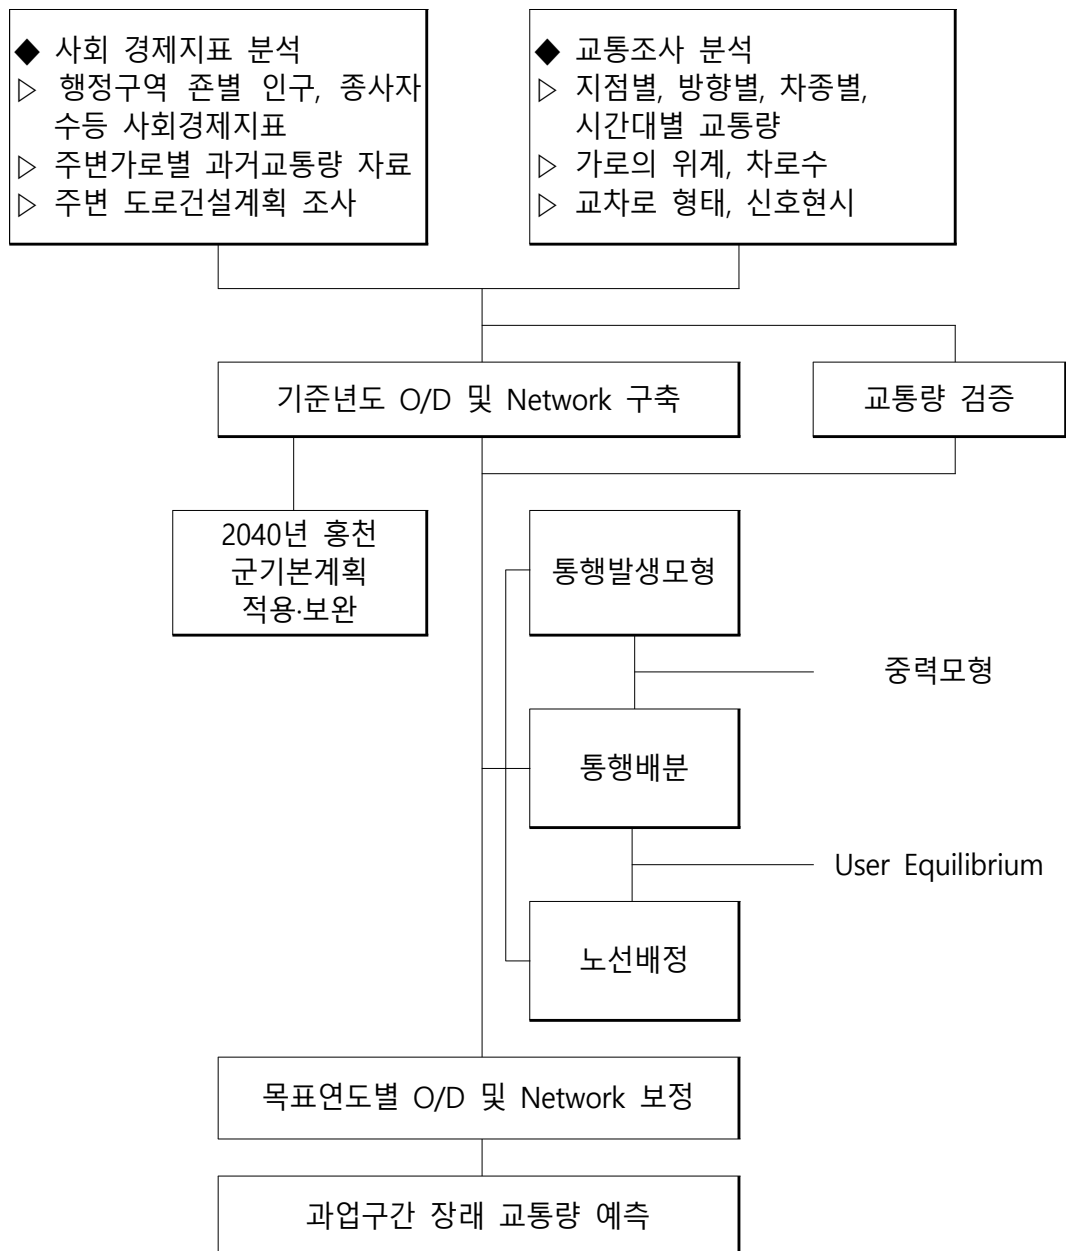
◆ 사회 경제지표 분석
▷ 행정구역 존별 인구, 종사자 수등 사회경제지표
▷ 주변가로별 과거교통량 자료
▷ 주변 도로건설계획 조사

◆ 교통조사 분석
▷ 지점별, 방향별, 차종별, 시간대별 교통량
▷ 가로의 위계, 차로수
▷ 교차로 형태, 신호현시

기준년도 O/D 및 Network 구축

교통량 검증

2040년 홍천 군기본계획 적용·보완

통행발생모형

중력모형

통행배분

User Equilibrium

노선배정

목표연도별 O/D 및 Network 보정

과업구간 장래 교통량 예측